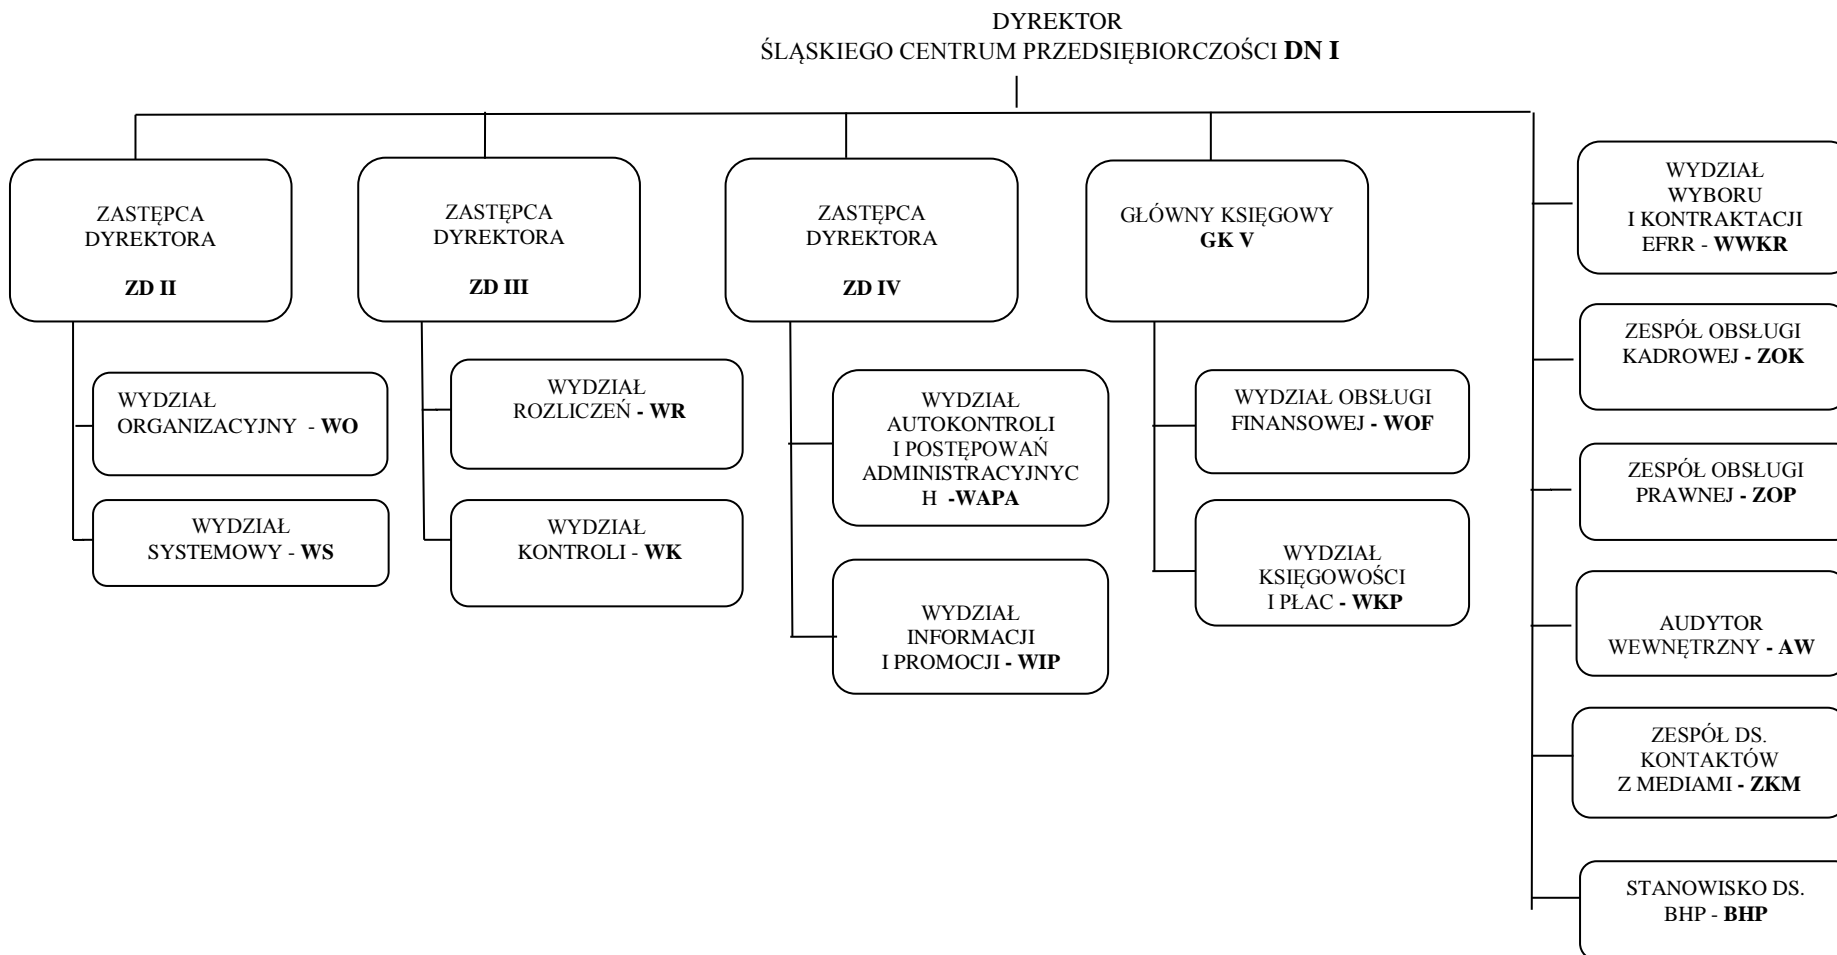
DYREKTOR
ŚLĄSKIEGO CENTRUM PRZEDSIĘBIORCZOŚCI **DN I**

ZASTĘPCA DYREKTORA

**ZD II**

WYDZIAŁ ORGANIZACYJNY - **WO**

WYDZIAŁ SYSTEMOWY - **WS**

ZASTĘPCA DYREKTORA

**ZD III**

WYDZIAŁ ROZLICZEŃ - **WR**

WYDZIAŁ KONTROLI - **WK**

ZASTĘPCA DYREKTORA

**ZD IV**

WYDZIAŁ AUTOKONTROLI I POSTĘPOWAŃ ADMINISTRACYJNYC H -**WAPA**

WYDZIAŁ INFORMACJI I PROMOCJI - **WIP**

GŁÓWNY KSIĘGOWY
**GK V**

WYDZIAŁ OBSŁUGI FINANSOWEJ - **WOF**

WYDZIAŁ KSIĘGOWOŚCI I PŁAC - **WKP**

WYDZIAŁ WYBORU I KONTRAKTACJI EFRR - **WWKR**

ZESPÓŁ OBSŁUGI KADROWEJ - **ZOK**

ZESPÓŁ OBSŁUGI PRAWNEJ - **ZOP**

AUDYTOR WEWNĘTRZNY - **AW**

ZESPÓŁ DS. KONTAKTÓW Z MEDIAMI - **ZKM**

STANOWISKO DS. BHP - **BHP**